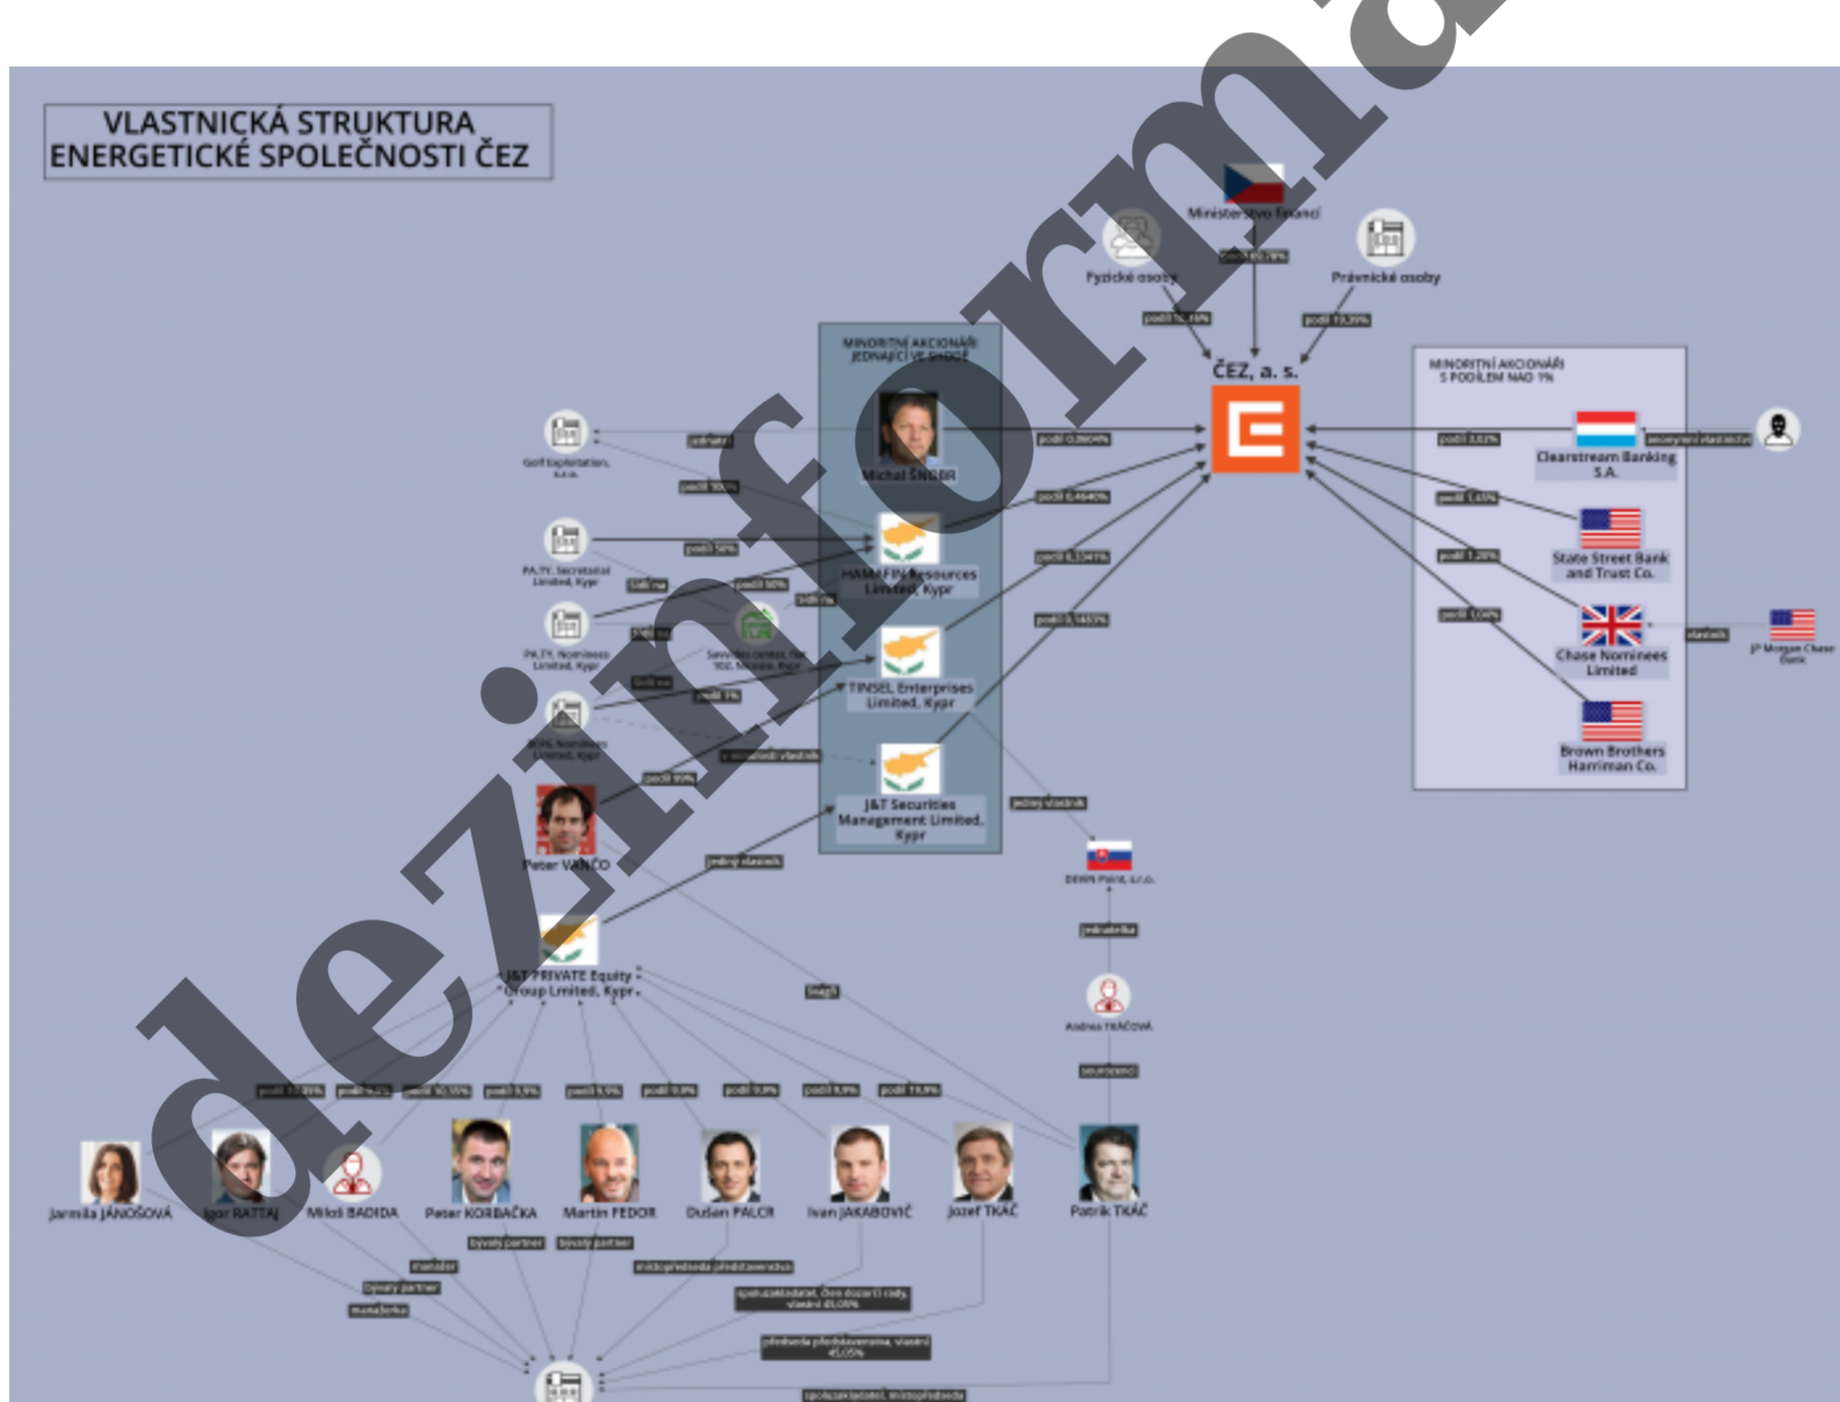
VLASTNICKÁ STRUKTURA ENERGETICKÉ SPOLEČNOSTI ČEZ

dezinformace

Ministerstvo financí

Fyzické osoby

Právnické osoby

ČEZ, a. s.

MINORITNÍ AKCIONÁŘI JEDNAJÍCÍ VE SHODĚ

MINORITNÍ AKCIONÁŘI S PODÍLEM NAD 1%

Michal ŠNOBR

HAMAFIN Resources Limited, Kypr

TINSEL Enterprises Limited, Kypr

J&T Securities Management Limited, Kypr

Clearstream Banking S.A.

anonymní vlastníci

State Street Bank and Trust Co.

Chase Nominees Limited

vlastník

JP Morgan Chase Bank

Brown Brothers Harriman Co.

Golf Exploitation, s.r.o.

PA.TY. Secretarial Limited, Kypr

PA.TY. Nominees Limited, Kypr

Savvides center, Flat 102, Nicosia, Kypr

sídlí na

sídlí na

sídlí na

sídlí na

jednatel

podíl 100%

podíl 50%

podíl 50%

podíl 1%

podíl 99%

Peter VANČO

jediný vlastník

jediný vlastník

DEWN Point, s.r.o.

jednatelka

Andrea TKÁČOVÁ

sourozenci

J&T PRIVATE Equity Group Limited, Kypr

švagři

Jarmila JÁNOŠOVÁ

Igor RATTAJ

Miloš BADIDA

Peter KORBAČKA

Martin FEDOR

Dušan PALCR

Ivan JAKABOVIČ

Jozef TKÁČ

Patrik TKÁČ

bývalý partner

bývalý partner

manželka

místopředseda představenstva

předseda představenstva, vlastník 45,05%

spoluzakladatel, místopředseda